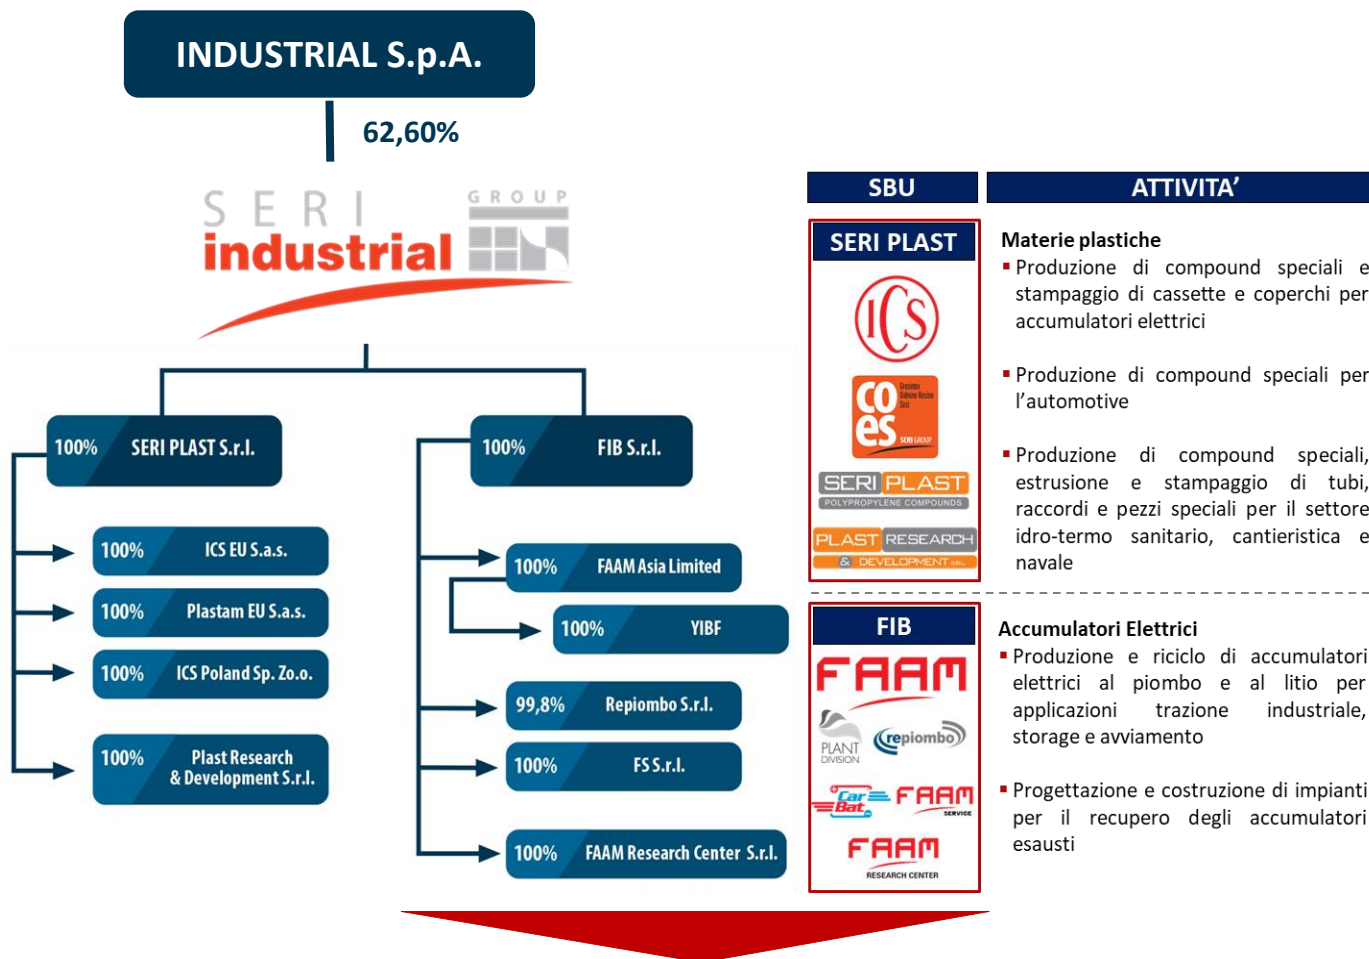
INDUSTRIAL S.p.A.

62,60%

SERI industrial GROUP

100% SERI PLAST S.r.l.

100% ICS EU S.a.s.

100% Plastam EU S.a.s.

100% ICS Poland Sp. Zo.o.

100% Plast Research & Development S.r.l.

100% FIB S.r.l.

100% FAAM Asia Limited

100% YIBF

99,8% Repiombo S.r.l.

100% FS S.r.l.

100% FAAM Research Center S.r.l.

| SBU | ATTIVITA' |
|---|---|
| SERI PLAST | Materie plastiche |

SERI PLAST

ICS

co es SERI GROUP

SERI PLAST POLYPROPYLENE COMPOUNDS

PLAST RESEARCH & DEVELOPMENT SRL

Materie plastiche

▪ Produzione di compound speciali e stampaggio di cassette e coperchi per accumulatori elettrici

▪ Produzione di compound speciali per l'automotive

▪ Produzione di compound speciali, estrusione e stampaggio di tubi, raccordi e pezzi speciali per il settore idro-termo sanitario, cantieristica e navale

FIB

FAAM

PLANT DIVISION

repiombo

Car Bat

FAAM SERVICE

FAAM RESEARCH CENTER

Accumulatori Elettrici

▪ Produzione e riciclo di accumulatori elettrici al piombo e al litio per applicazioni trazione industriale, storage e avviamento

▪ Progettazione e costruzione di impianti per il recupero degli accumulatori esausti